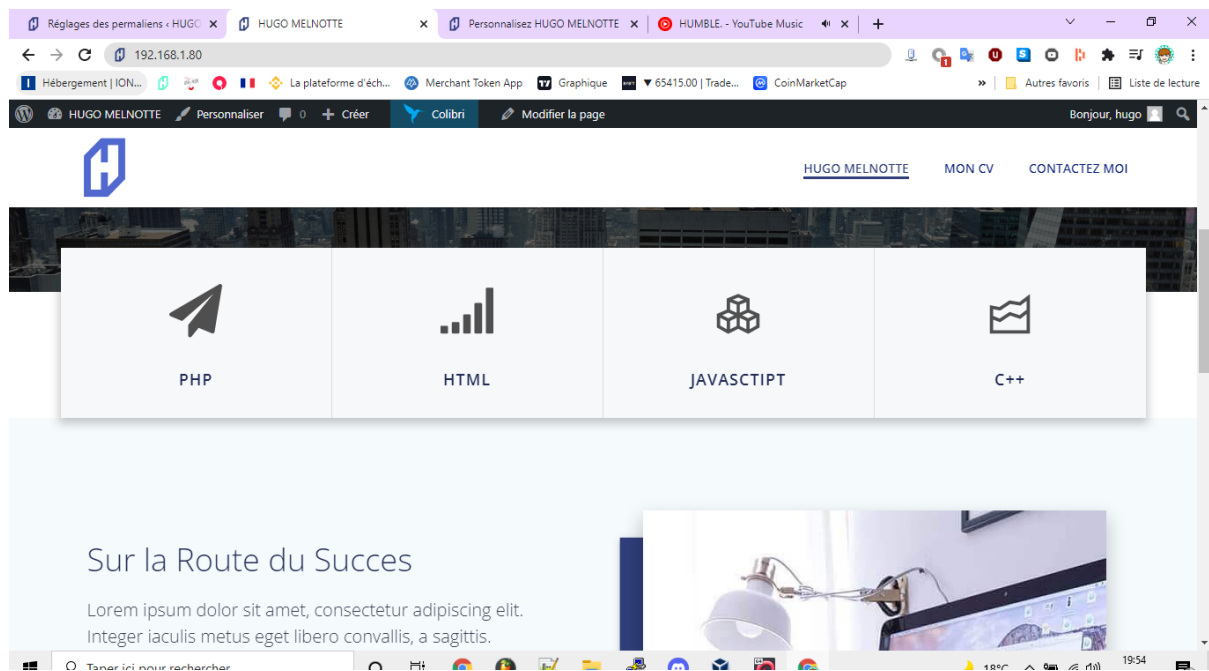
Réglages des permaliens ‹ HUGO ×
HUGO MELNOTTE ×
Personnalisez HUGO MELNOTTE ×
HUMBLE. - YouTube Music ×
+

192.168.1.80

Hébergement | ION...
La plateforme d'éch...
Merchant Token App
Graphique
▼65415.00 | Trade...
CoinMarketCap
»
Autres favoris
Liste de lecture

HUGO MELNOTTE
Personnaliser
0
Créer
Colibri
Modifier la page
Bonjour, hugo

HUGO MELNOTTE
MON CV
CONTACTEZ MOI

PHP

HTML

JAVASCTIPT

C++

Sur la Route du Succes

Lorem ipsum dolor sit amet, consectetur adipiscing elit. Integer iaculis metus eget libero convallis, a sagittis.

Taper ici pour rechercher
18°C
19:54